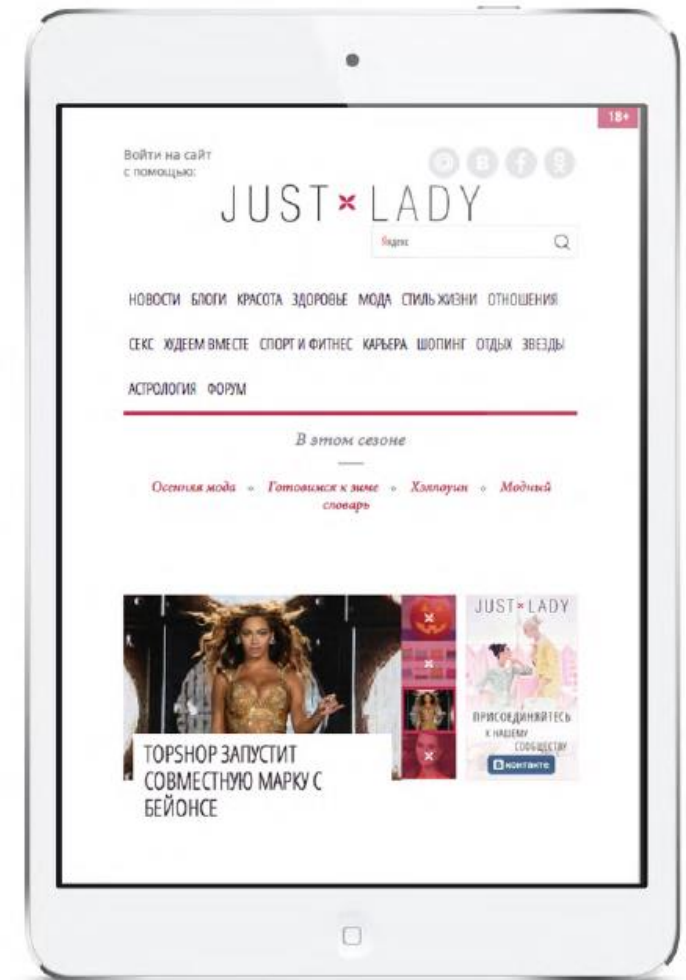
18+

Войти на сайт с помощью:

JUST × LADY

Яндекс

НОВОСТИ БЛОГИ КРАСОТА ЗДОРОВЬЕ МОДА СТИЛЬ ЖИЗНИ ОТНОШЕНИЯ

СЕКС ЖДЕМ ВМЕСТЕ СПОРТ И ФИТНЕС КАРЬЕРА ШОПИНГ ОТДЫХ ЗВЕЗДЫ

АСТРОЛОГИЯ ФОРУМ

В этом сезоне

Осенняя мода ◦ Готовимся к зиме ◦ Хэллоуин ◦ Модный словарь

TOPSHOP ЗАПУСТИТ СОВМЕСТНУЮ МАРКУ С БЕЙОНСЕ

JUST × LADY

ПРИСОЕДИНЯЙТЕСЬ К НАШЕМУ СООБЩЕСТВУ

ВКонтакте